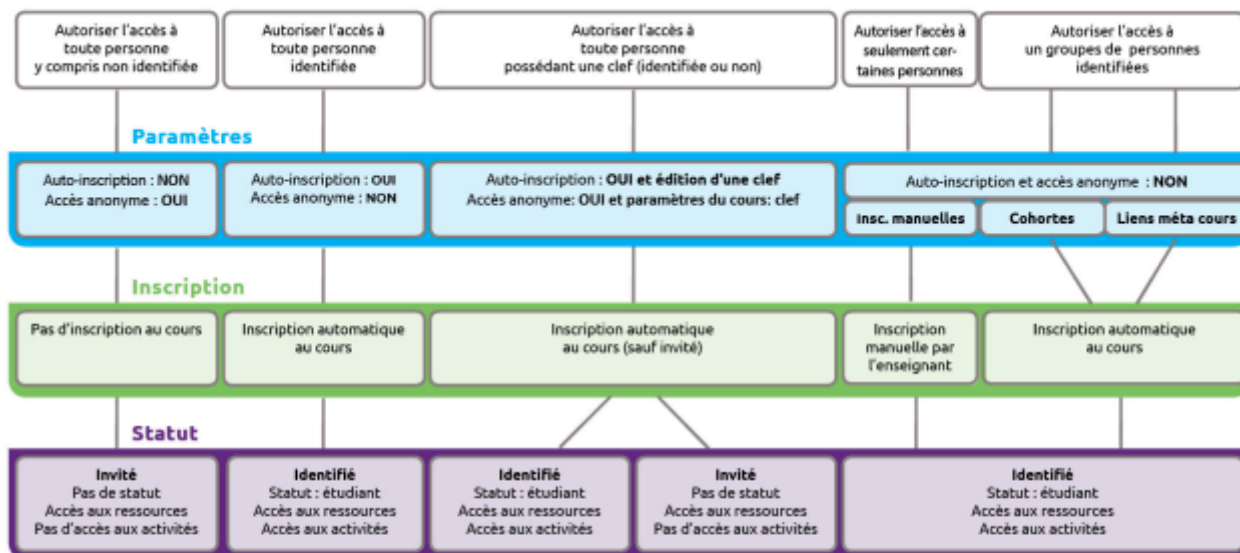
Autoriser l'accès à toute personne y compris non identifiée

Autoriser l'accès à toute personne identifiée

Autoriser l'accès à toute personne possédant une clef (identifiée ou non)

Autoriser l'accès à seulement certaines personnes

Autoriser l'accès à un groupes de personnes identifiées

Paramètres

Auto-inscription : NON
Accès anonyme : OUI

Auto-inscription : OUI
Accès anonyme : NON

Auto-inscription : OUI et édition d'une clef
Accès anonyme: OUI et paramètres du cours: clef

Auto-inscription et accès anonyme : NON

Insc. manuelles

Cohortes

Liens méta cours

Inscription

Pas d'inscription au cours

Inscription automatique au cours

Inscription automatique au cours (sauf invité)

Inscription manuelle par l'enseignant

Inscription automatique au cours

Statut

Invité
Pas de statut
Accès aux ressources
Pas d'accès aux activités

Identifié
Statut : étudiant
Accès aux ressources
Accès aux activités

Identifié
Statut : étudiant
Accès aux ressources
Accès aux activités

Invité
Pas de statut
Accès aux ressources
Pas d'accès aux activités

Identifié
Statut : étudiant
Accès aux ressources
Accès aux activités